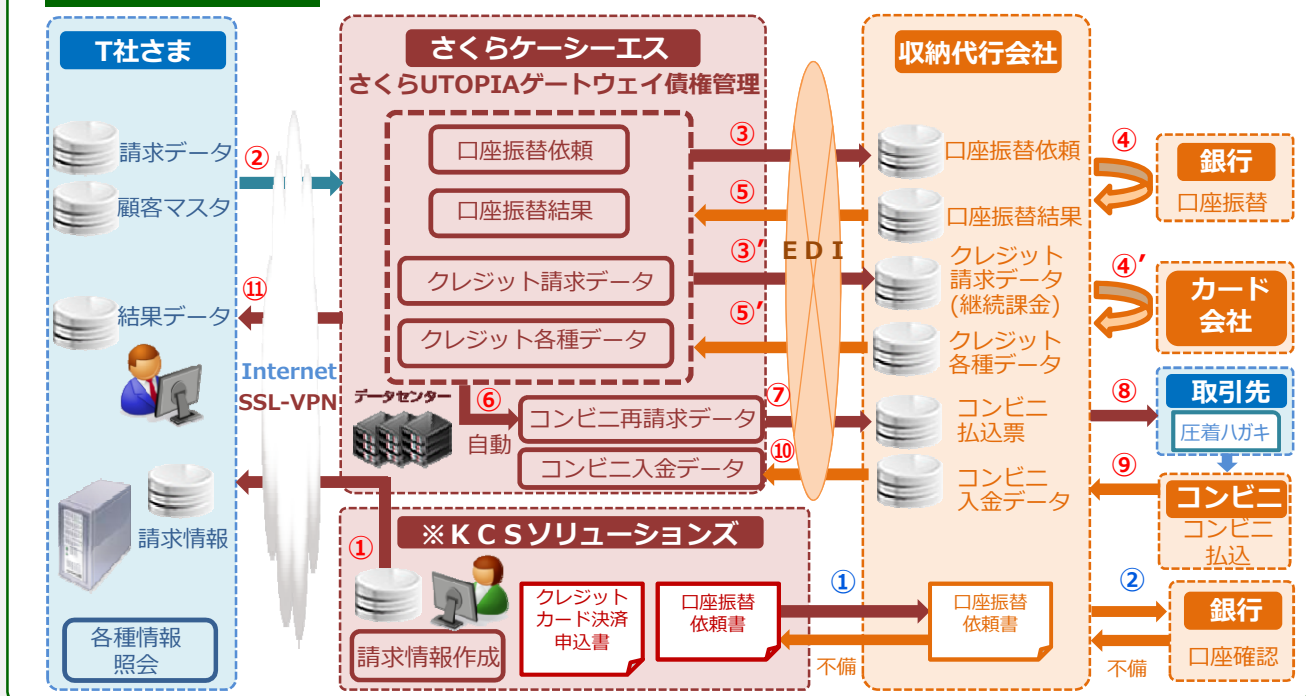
T社さま

請求データ

顧客マスタ

②

⑪

結果データ

Internet
SSL-VPN

請求情報

各種情報
照会

さくらケーシーエス
さくらUTOPIAゲートウェイ債権管理

口座振替依頼

口座振替結果

クレジット請求データ

クレジット各種データ

データセンター

⑥

自動

コンビニ再請求データ

コンビニ入金データ

③

⑤

③’

⑤’

⑦

⑩

E D I

①

※ＫＣＳソリューションズ

請求情報作成

クレジット
カード決済
申込書

口座振替
依頼書

①

不備

収納代行会社

口座振替依頼

口座振替結果

クレジット
請求データ
(継続課金)

クレジット
各種データ

コンビニ
払込票

コンビニ
入金データ

口座振替
依頼書

④

④’

⑧

⑨

②

不備

銀行
口座振替

カード
会社

取引先
圧着ハガキ

コンビニ
コンビニ
払込

銀行
口座確認